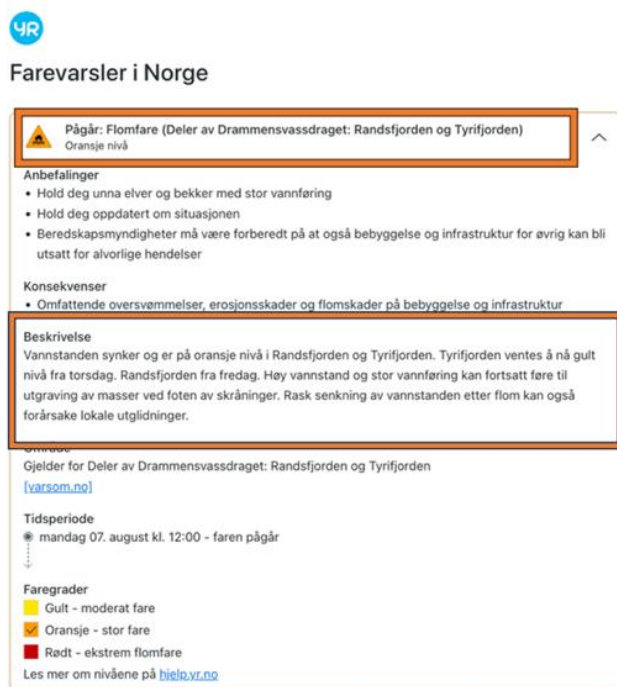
YR

Farevarsler i Norge

Pågår: Flomfare (Deler av Drammensvassdraget: Randsfjorden og Tyrifjorden)
Oransje nivå

Anbefalinger
• Hold deg unna elver og bekker med stor vannføring
• Hold deg oppdatert om situasjonen
• Beredskapsmyndigheter må være forberedt på at også bebyggelse og infrastruktur for øvrig kan bli utsatt for alvorlige hendelser

Konsekvenser
• Omfattende oversvømmelser, erosjonsskader og flomskader på bebyggelse og infrastruktur

Beskrivelse
Vannstanden synker og er på oransje nivå i Randsfjorden og Tyrifjorden. Tyrifjorden ventes å nå gult nivå fra torsdag. Randsfjorden fra fredag. Høy vannstand og stor vannføring kan fortsatt føre til utgraving av masser ved foten av skråninger. Rask senkning av vannstanden etter flom kan også forårsake lokale utglidninger.

Område
Gjelder for Deler av Drammensvassdraget: Randsfjorden og Tyrifjorden
[varsom.no]

Tidsperiode
mandag 07. august kl. 12:00 - faren pågår

Faregrader
Gult - moderat fare
Oransje - stor fare
Rødt - ekstrem flomfare
Les mer om nivåene på hjelp.yr.no